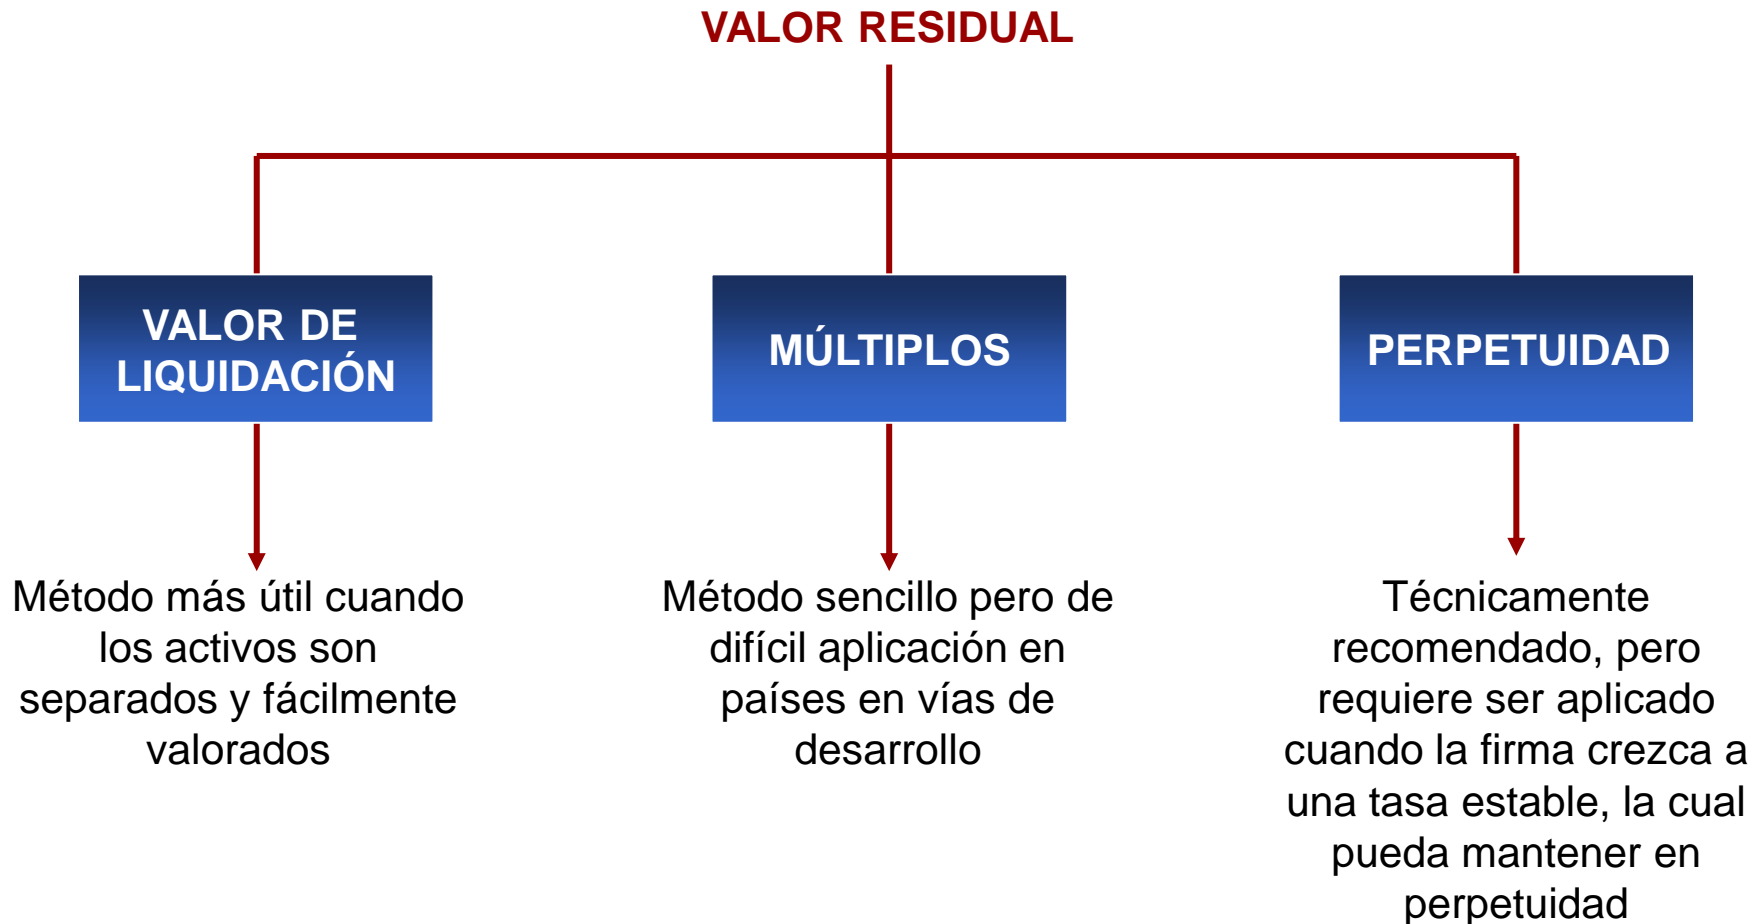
VALOR RESIDUAL

VALOR DE LIQUIDACIÓN

MÚLTIPLOS

PERPETUIDAD

Método más útil cuando los activos son separados y fácilmente valorados

Método sencillo pero de difícil aplicación en países en vías de desarrollo

Técnicamente recomendado, pero requiere ser aplicado cuando la firma crezca a una tasa estable, la cual pueda mantener en perpetuidad